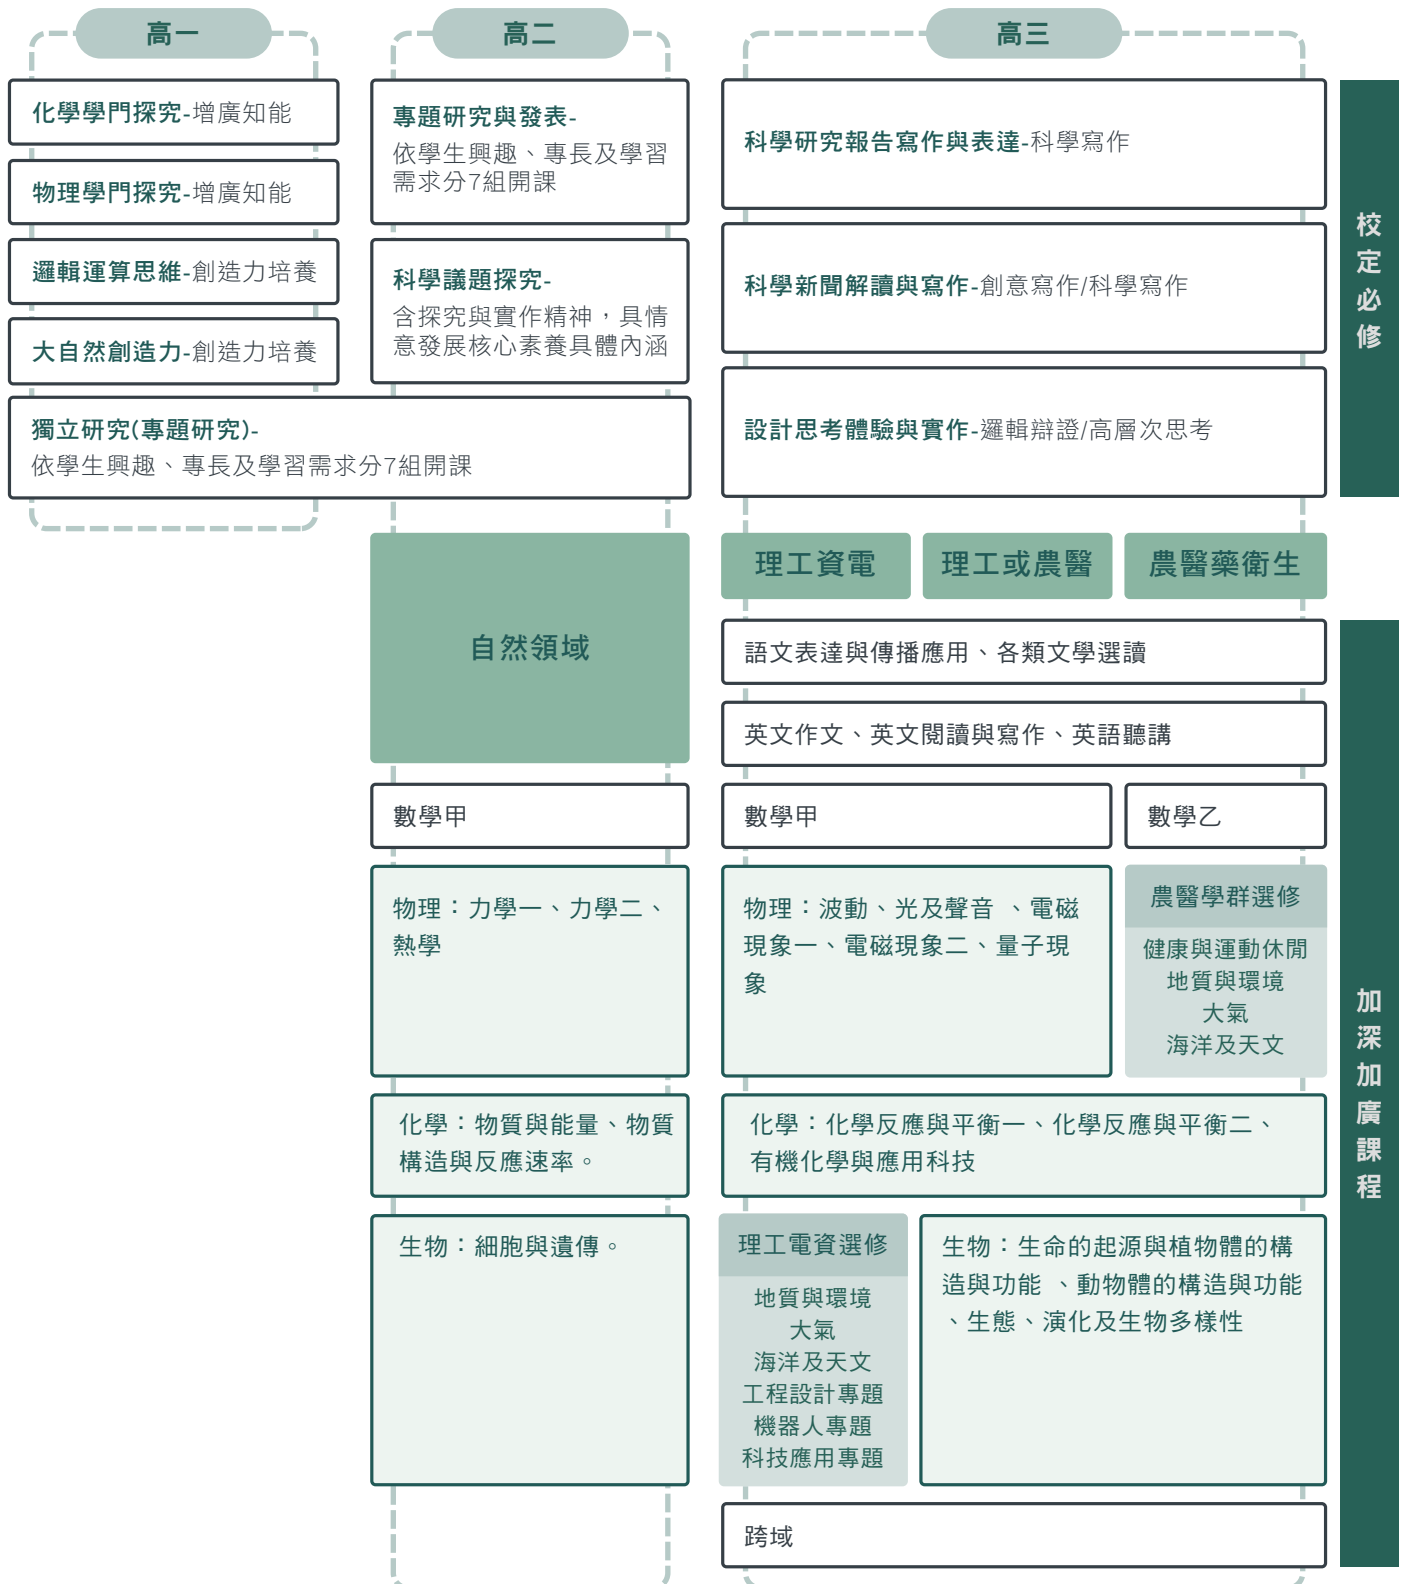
高一

化學學門探究-增廣知能

物理學門探究-增廣知能

邏輯運算思維-創造力培養

大自然創造力-創造力培養

獨立研究(專題研究)-
依學生興趣、專長及學習需求分7組開課

高二

專題研究與發表-
依學生興趣、專長及學習需求分7組開課

科學議題探究-
含探究與實作精神，具情意發展核心素養具體內涵

自然領域

數學甲

物理：力學一、力學二、熱學

化學：物質與能量、物質構造與反應速率。

生物：細胞與遺傳。

高三

科學研究報告寫作與表達-科學寫作

科學新聞解讀與寫作-創意寫作/科學寫作

設計思考體驗與實作-邏輯辯證/高層次思考

校定必修

理工資電

理工或農醫

農醫藥衛生

語文表達與傳播應用、各類文學選讀

英文作文、英文閱讀與寫作、英語聽講

數學甲

數學乙

物理：波動、光及聲音 、電磁現象一、電磁現象二、量子現象

農醫學群選修

健康與運動休閒
地質與環境
大氣
海洋及天文

化學：化學反應與平衡一、化學反應與平衡二、有機化學與應用科技

理工電資選修

地質與環境
大氣
海洋及天文
工程設計專題
機器人專題
科技應用專題

生物：生命的起源與植物體的構造與功能 、動物體的構造與功能、生態、演化及生物多樣性

跨域

加深加廣課程